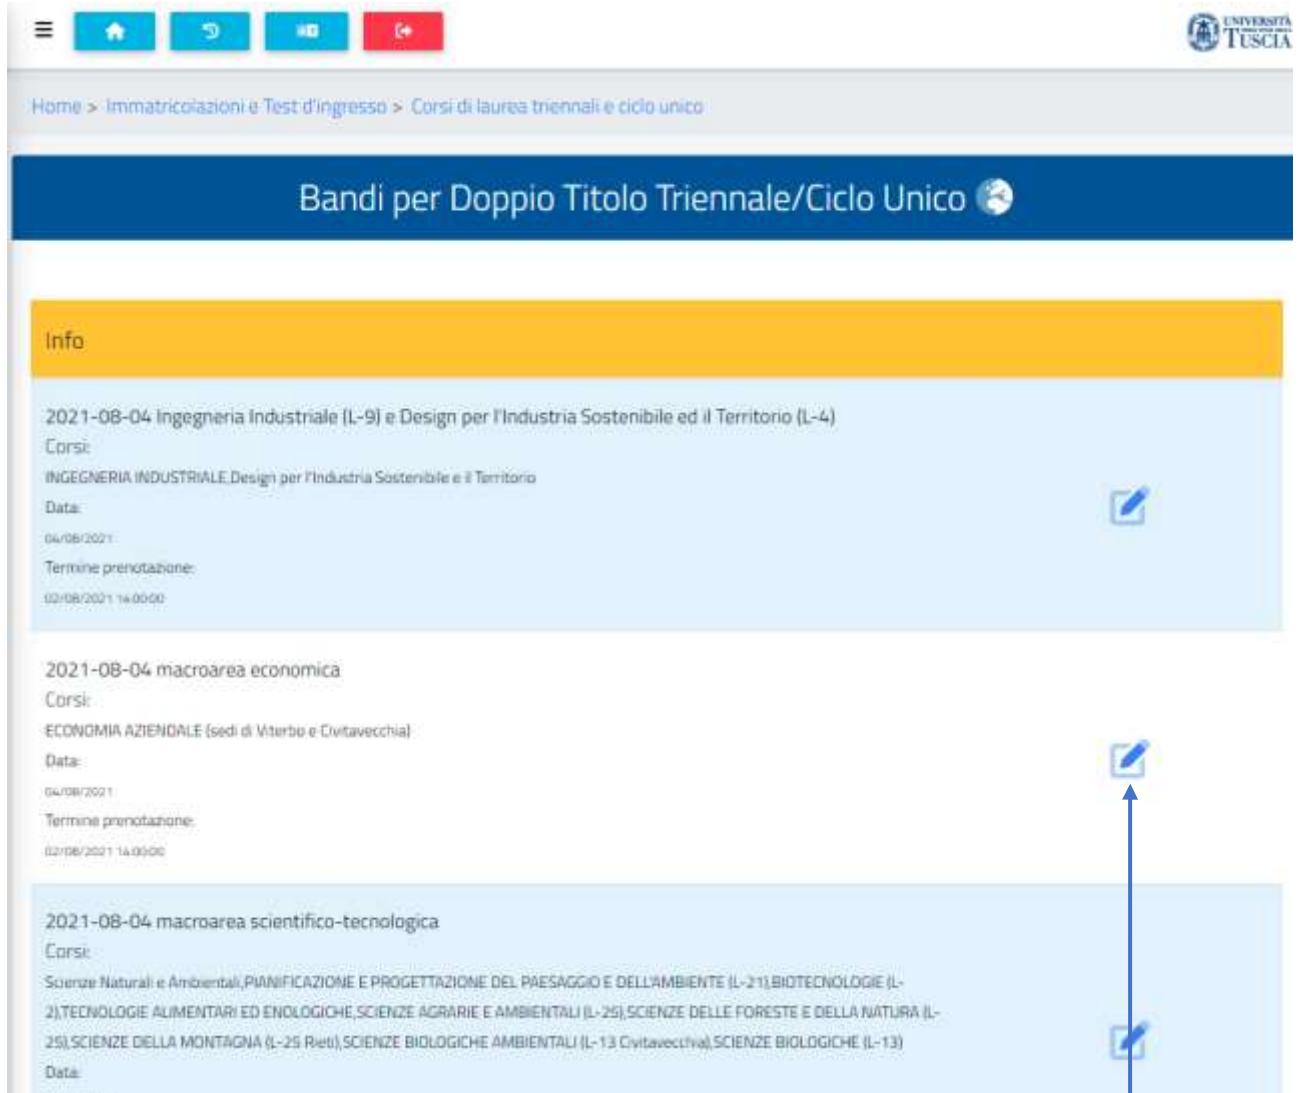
UNIVERSITÀ TUSCIA

Home > Immatricolazioni e Test d'ingresso > Corsi di laurea triennali e ciclo unico

Bandi per Doppio Titolo Triennale/Ciclo Unico

Info

2021-08-04 Ingegneria Industriale (L-9) e Design per l'Industria Sostenibile ed il Territorio (L-4)
Corsi:
INGEGNERIA INDUSTRIALE,Design per l'Industria Sostenibile e il Territorio
Data:
04/08/2021
Termine prenotazione:
02/08/2021 14:00:00

2021-08-04 macroarea economica
Corsi:
ECONOMIA AZIENDALE (sedi di Viterbo e Civitavecchia)
Data:
04/08/2021
Termine prenotazione:
02/08/2021 14:00:00

2021-08-04 macroarea scientifico-tecnologica
Corsi:
Scienze Naturali e Ambientali,PIANIFICAZIONE E PROGETTAZIONE DEL PAESAGGIO E DELL'AMBIENTE (L-21),BIOTECNOLOGIE (L-2),TECNOLOGIE ALIMENTARI ED ENOLOGICHE,SCIENZE AGRARIE E AMBIENTALI (L-25),SCIENZE DELLE FORESTE E DELLA NATURA (L-25),SCIENZE DELLA MONTAGNA (L-25 Rieti),SCIENZE BIOLOGICHE AMBIENTALI (L-13 Civitavecchia),SCIENZE BIOLOGICHE (L-13)
Data: